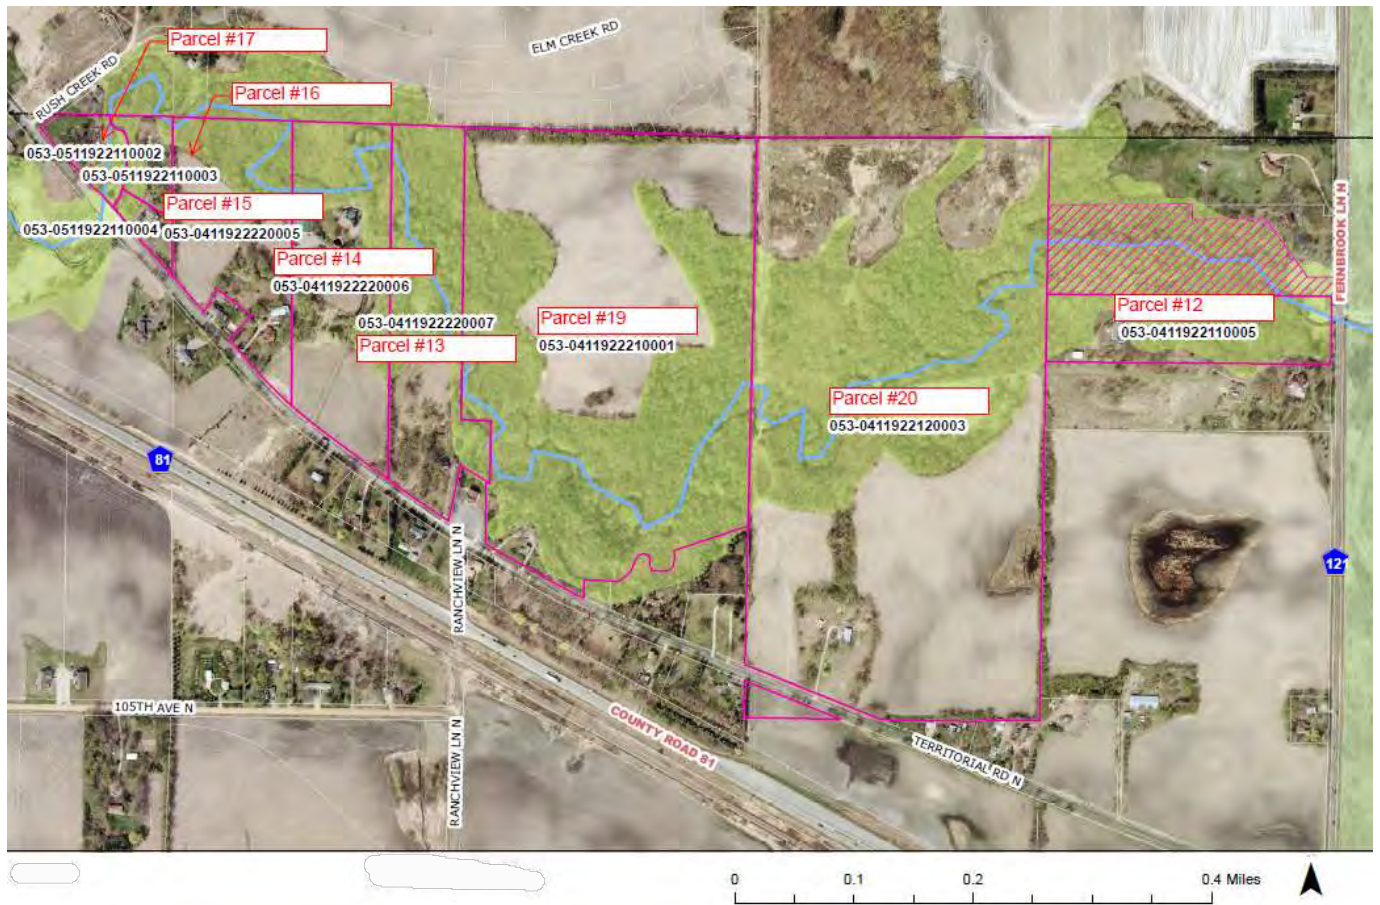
Parcel #17
ELM CREEK RD
RUSH CREEK RD
Parcel #16
053-0511922110002
053-0511922110003
Parcel #15
053-0511922110004
053-0411922220005
Parcel #14
053-0411922220006
053-0411922220007
Parcel #13
Parcel #19
053-0411922210001
FERNBROOK LN N
Parcel #12
053-0411922110005
Parcel #20
053-0411922120003
81
121
RANCHVIEW LN N
105TH AVE N
RANCHVIEW LN N
COUNTY ROAD 81
TERRITORIAL RD N
0
0.1
0.2
0.4 Miles